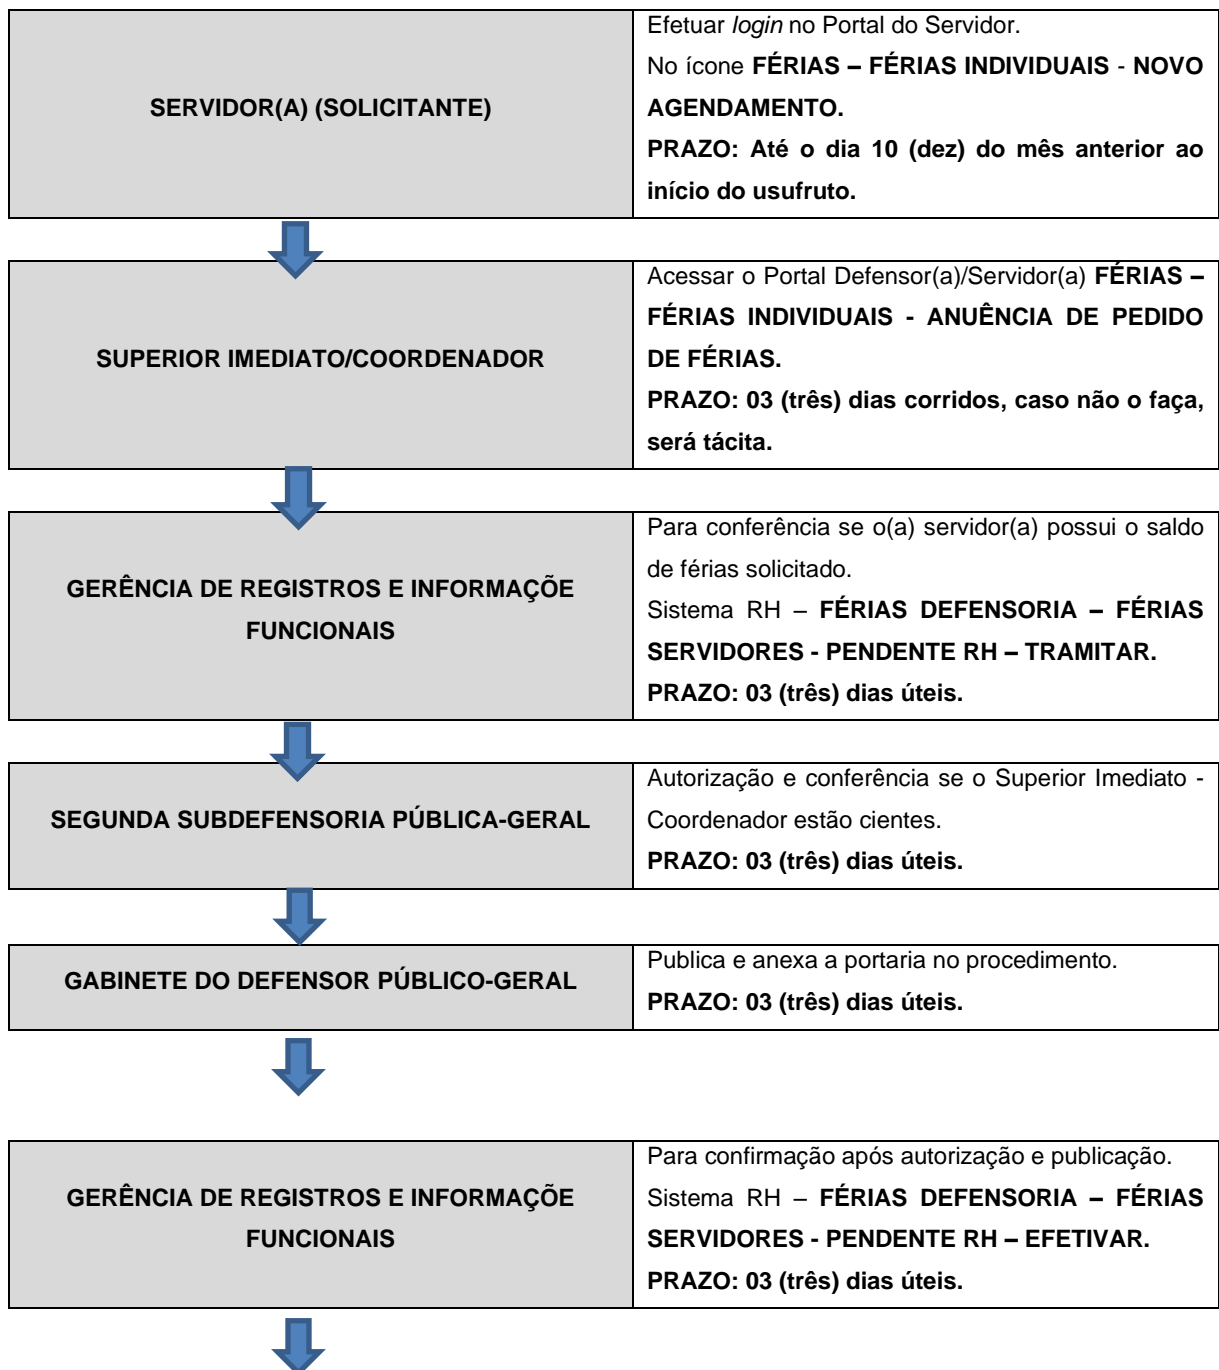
| | |
|---|---|
| SERVIDOR(A) (SOLICITANTE) | Efetuar *login* no Portal do Servidor. No ícone **FÉRIAS – FÉRIAS INDIVIDUAIS - NOVO AGENDAMENTO. PRAZO: Até o dia 10 (dez) do mês anterior ao início do usufruto.** |

| | |
|---|---|
| SUPERIOR IMEDIATO/COORDENADOR | Acessar o Portal Defensor(a)/Servidor(a) **FÉRIAS – FÉRIAS INDIVIDUAIS - ANUÊNCIA DE PEDIDO DE FÉRIAS. PRAZO: 03 (três) dias corridos, caso não o faça, será tácita.** |

| | |
|---|---|
| GERÊNCIA DE REGISTROS E INFORMAÇÕE FUNCIONAIS | Para conferência se o(a) servidor(a) possui o saldo de férias solicitado. Sistema RH – **FÉRIAS DEFENSORIA – FÉRIAS SERVIDORES - PENDENTE RH – TRAMITAR. PRAZO: 03 (três) dias úteis.** |

| | |
|---|---|
| SEGUNDA SUBDEFENSORIA PÚBLICA-GERAL | Autorização e conferência se o Superior Imediato - Coordenador estão cientes. **PRAZO: 03 (três) dias úteis.** |

| | |
|---|---|
| GABINETE DO DEFENSOR PÚBLICO-GERAL | Publica e anexa a portaria no procedimento. **PRAZO: 03 (três) dias úteis.** |

| | |
|---|---|
| GERÊNCIA DE REGISTROS E INFORMAÇÕE FUNCIONAIS | Para confirmação após autorização e publicação. Sistema RH – **FÉRIAS DEFENSORIA – FÉRIAS SERVIDORES - PENDENTE RH – EFETIVAR. PRAZO: 03 (três) dias úteis.** |